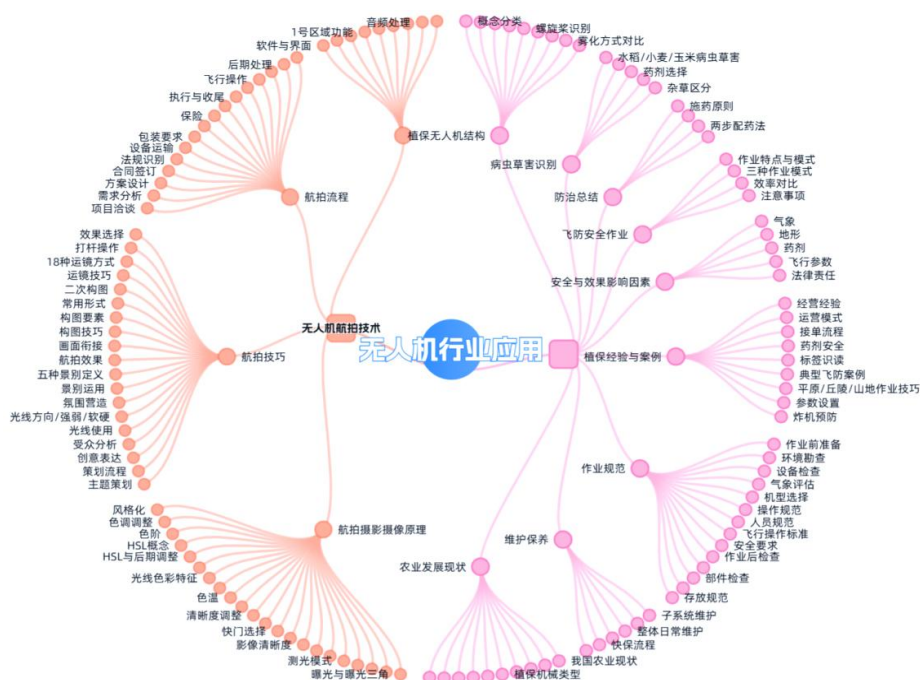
无人机行业应用

无人机航拍技术

航拍流程
1号区域功能
软件与界面
后期处理
飞行操作
执行与收尾
保险
包装要求
设备运输
法规识别
合同签订
方案设计
需求分析
项目洽谈

航拍技巧
效果选择
打杆操作
18种运镜方式
运镜技巧
二次构图
常用形式
构图要素
构图技巧
画面衔接
航拍效果
五种景别定义
景别运用
氛围营造
光线方向/强弱/软硬
光线使用
受众分析
创意表达
策划流程
主题策划

航拍摄影摄像原理
风格化
色调调整
色阶
HSL概念
HSL与后期调整
光线色彩特征
色温
清晰度调整
快门选择
影像清晰度
测光模式
曝光与曝光三角

音频处理

植保无人机结构
概念分类
螺旋桨识别
雾化方式对比

病虫草害识别
水稻/小麦/玉米病虫草害
药剂选择
杂草区分

防治总结
施药原则
两步配药法

飞防安全作业
作业特点与模式
三种作业模式
效率对比
注意事项

安全与效果影响因素
气象
地形
药剂
飞行参数
法律责任

植保经验与案例
经营经验
运营模式
接单流程
药剂安全
标签识读
典型飞防案例
平原/丘陵/山地作业技巧
参数设置
炸机预防

作业规范
作业前准备
环境勘查
设备检查
气象评估
机型选择
操作规范
人员规范
飞行操作标准
安全要求
作业后检查
部件检查
存放规范

维护保养
子系统维护
整体日常维护
快保流程

农业发展现状
我国农业现状
植保机械类型